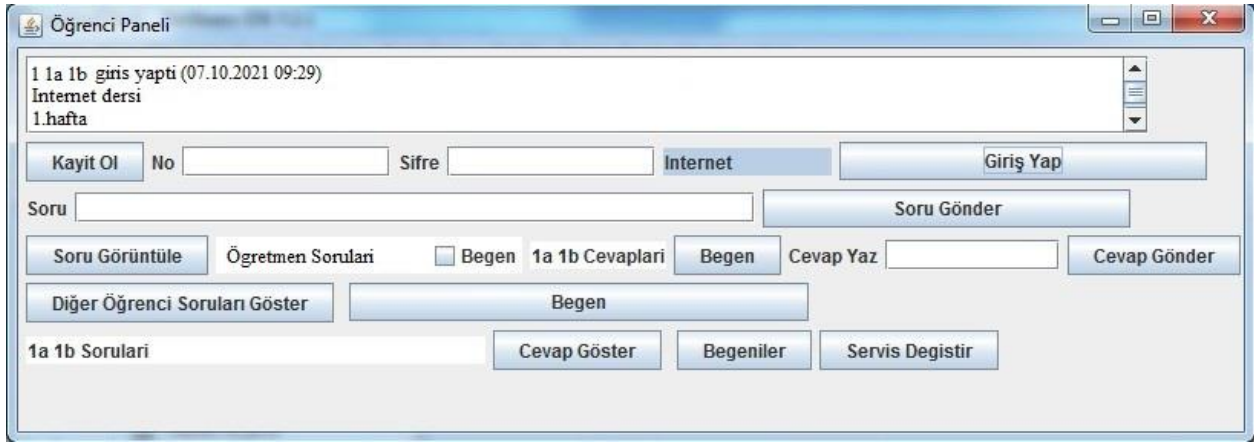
Öğrenci Paneli

1 1a 1b giris yapti (07.10.2021 09:29)
Internet dersi
1.hafta

Kayit Ol No Sifre Internet Giriş Yap

Soru Soru Gönder

Soru Görüntüle Ögretmen Sorulari Begen 1a 1b Cevaplari Begen Cevap Yaz Cevap Gönder

Diğer Öğrenci Soruları Göster Begen

1a 1b Sorulari Cevap Göster Begeniler Servis Degistir